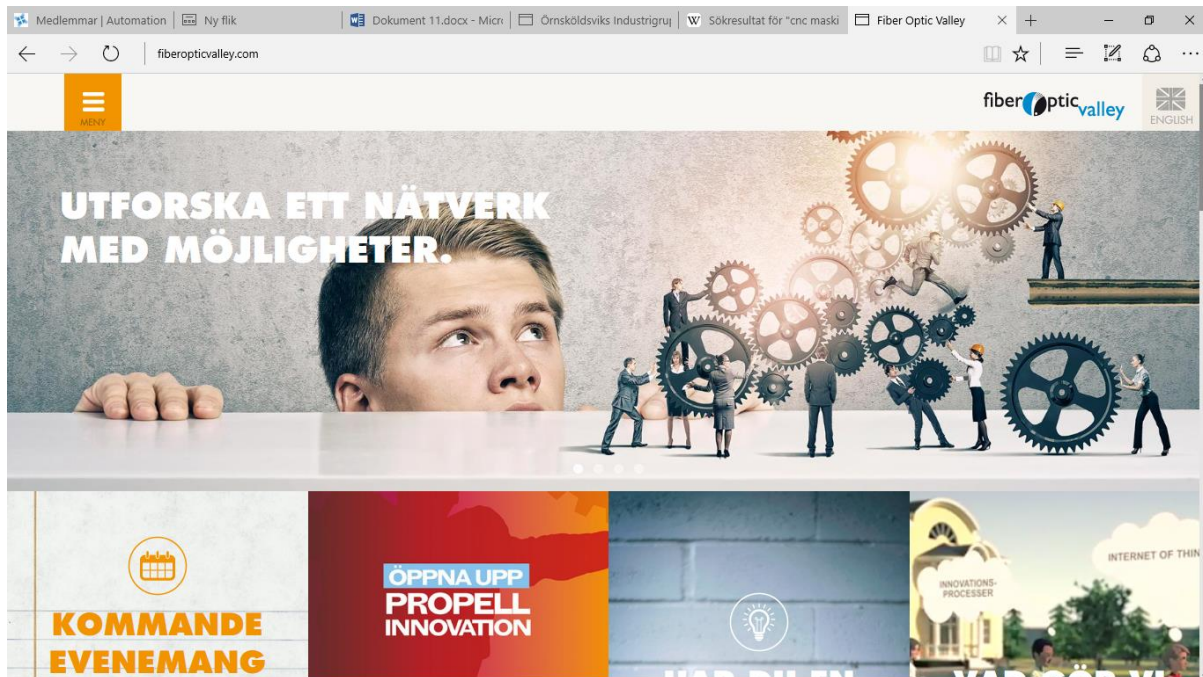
Medlemmar | Automation | Ny flik | Dokument 11.docx - Micr | Örnsköldsviks Industrigru | Sökresultat för "cnc maski | Fiber Optic Valley

fiberopticvalley.com

MENY

fiber optic valley

ENGLISH

UTFORSKA ETT NÄTVERK MED MÖJLIGHETER.

KOMMANDE EVENEMANG

ÖPPNA UPP PROPELL INNOVATION

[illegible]

INTERNET OF THIN

INNOVATIONS-PROCESSER

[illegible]